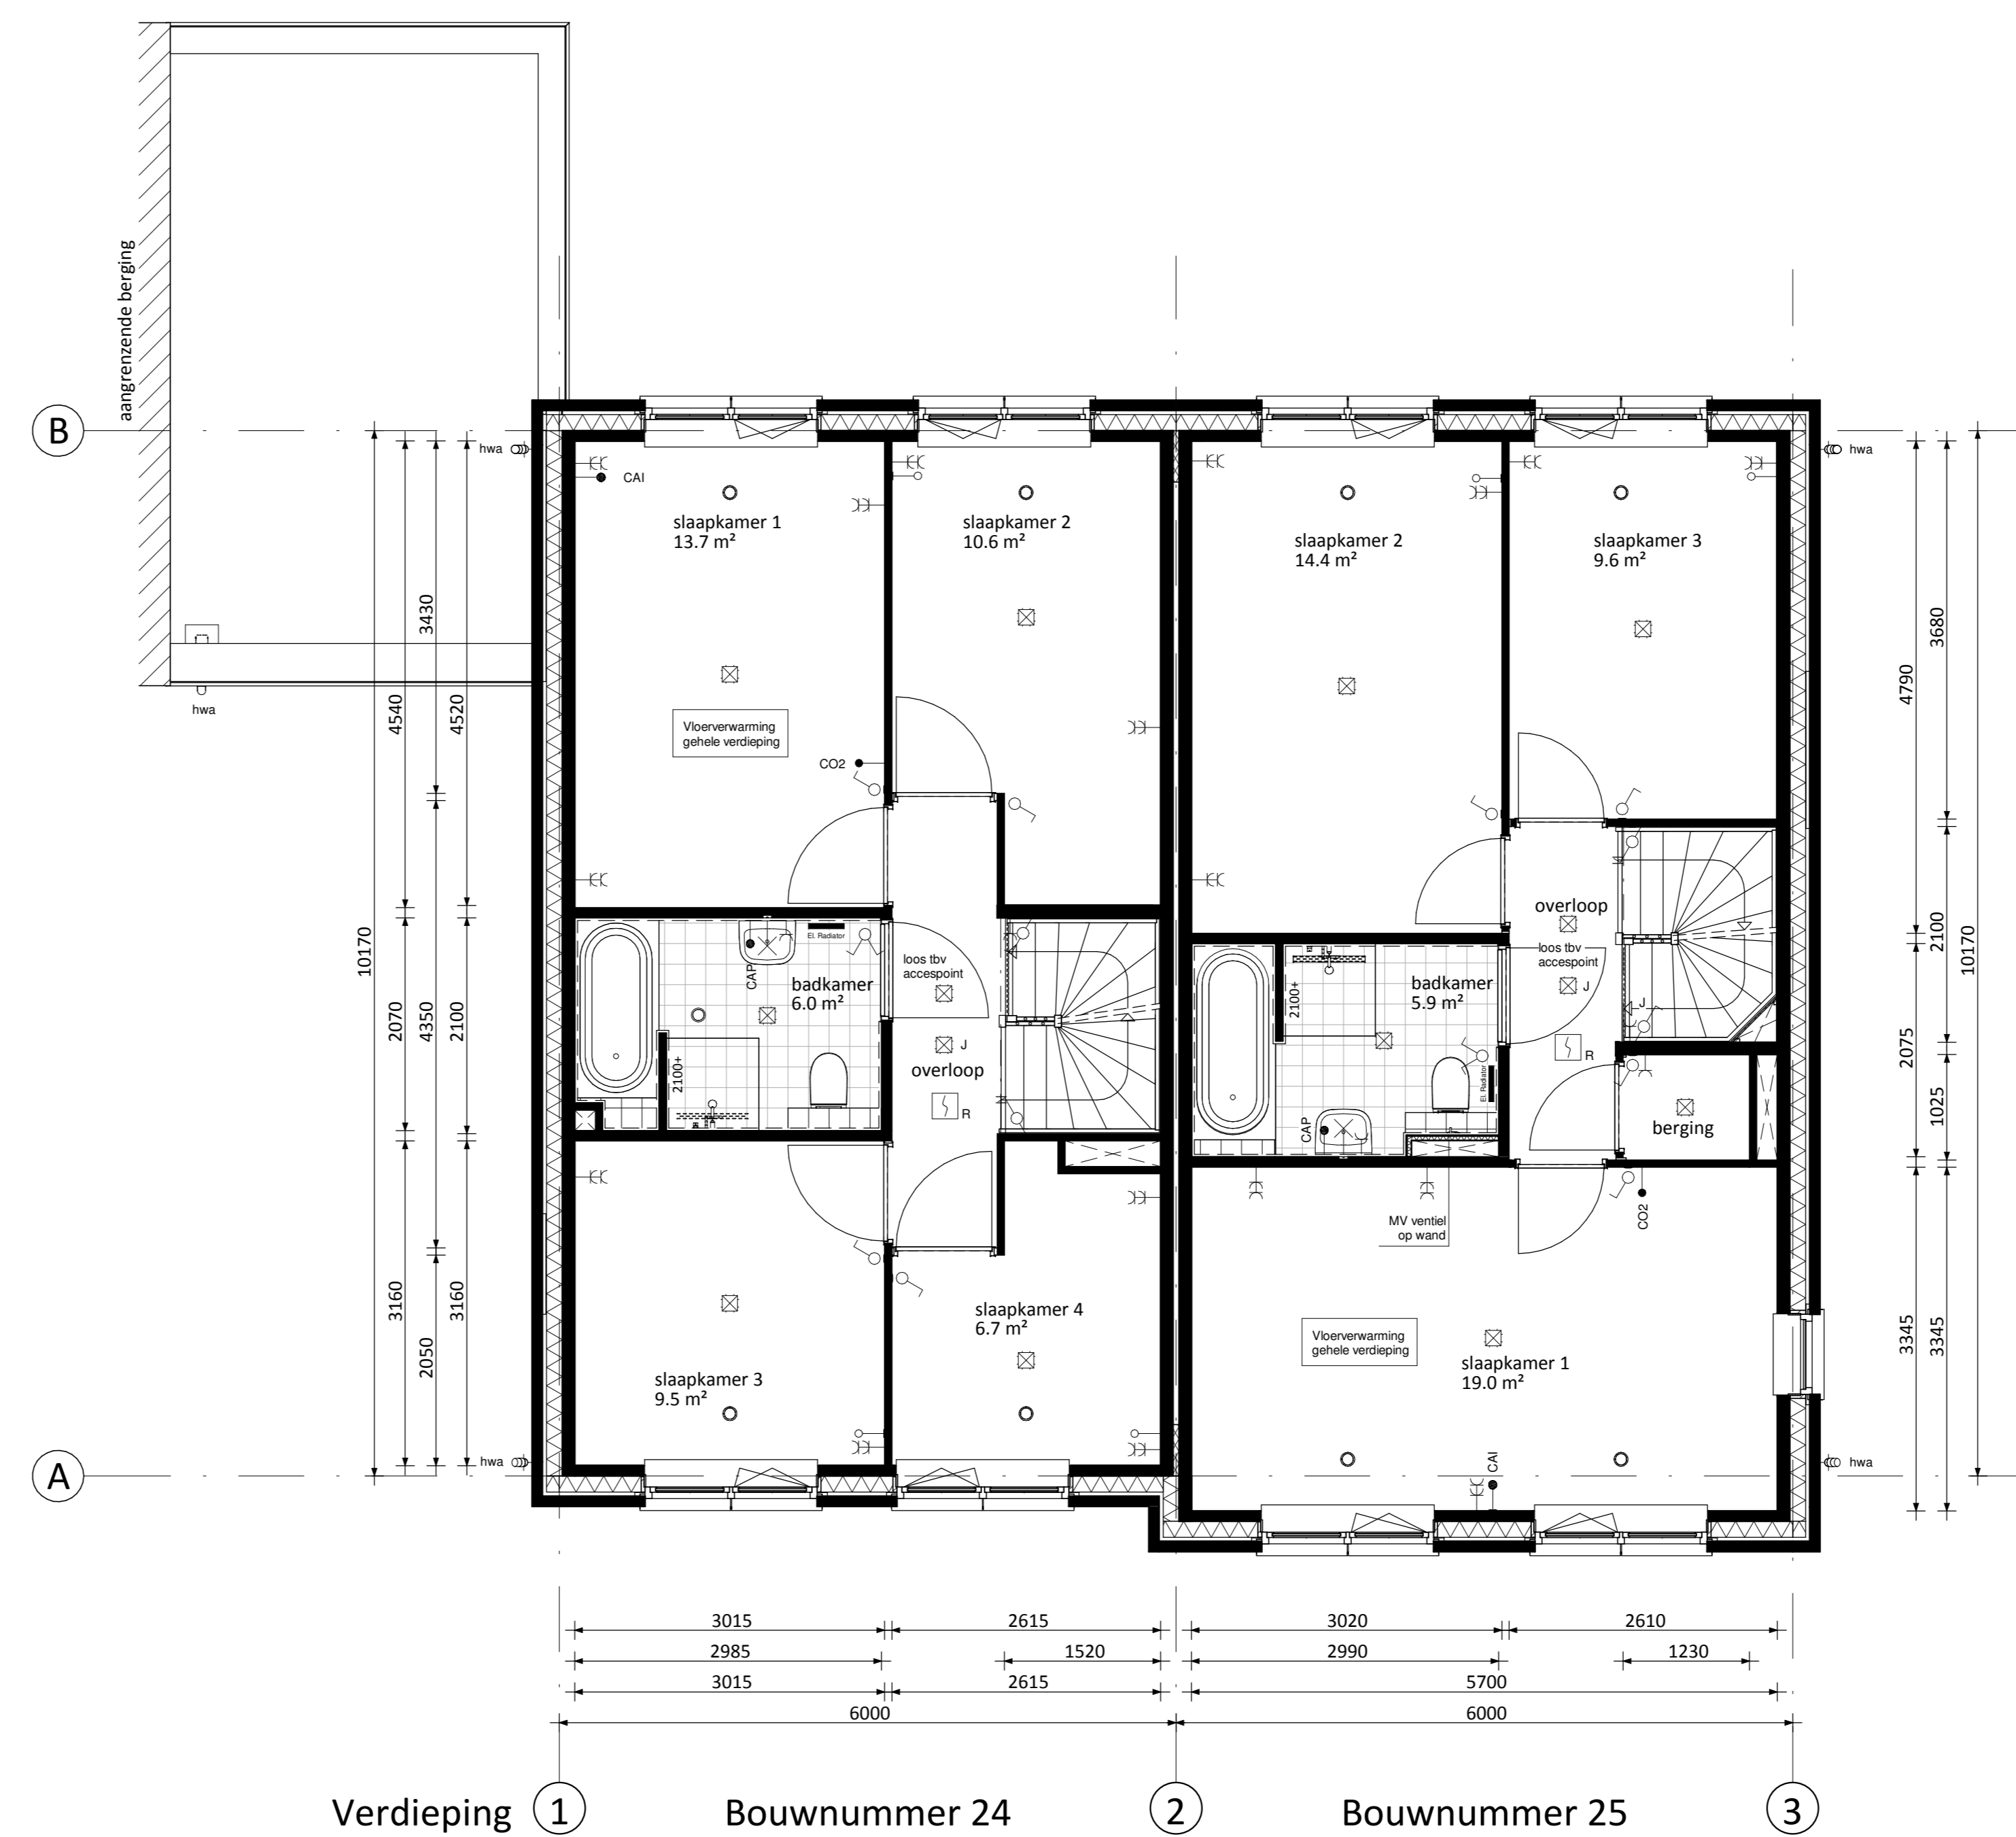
aangrenzende berging

B

hwa

CAI

slaapkamer 1
13.7 m²

slaapkamer 2
10.6 m²

slaapkamer 2
14.4 m²

slaapkamer 3
9.6 m²

hwa

3430
4540
4520
10170
2070
4350
2100
3160
2050
3160

hwa

Vloerverwarming
gehele verdieping

CO2

4790
3680
2100
10170
2075
1025
3345
3345

overloop

El. Radiator

CAP

badkamer
6.0 m²

loos tbv
accespoint

J

overloop

R

2100+

loos tbv
accespoint

badkamer
5.9 m²

J

2100+

El. Radiator

J

R

CAP

berging

MV ventiel
op wand

CO2

slaapkamer 4
6.7 m²

slaapkamer 3
9.5 m²

Vloerverwarming
gehele verdieping

slaapkamer 1
19.0 m²

A

hwa

CAI

hwa

3015
2615
3020
2610
2985
1520
2990
1230
3015
2615
5700
6000
6000

Verdieping 1 Bouwnummer 24 2 Bouwnummer 25 3